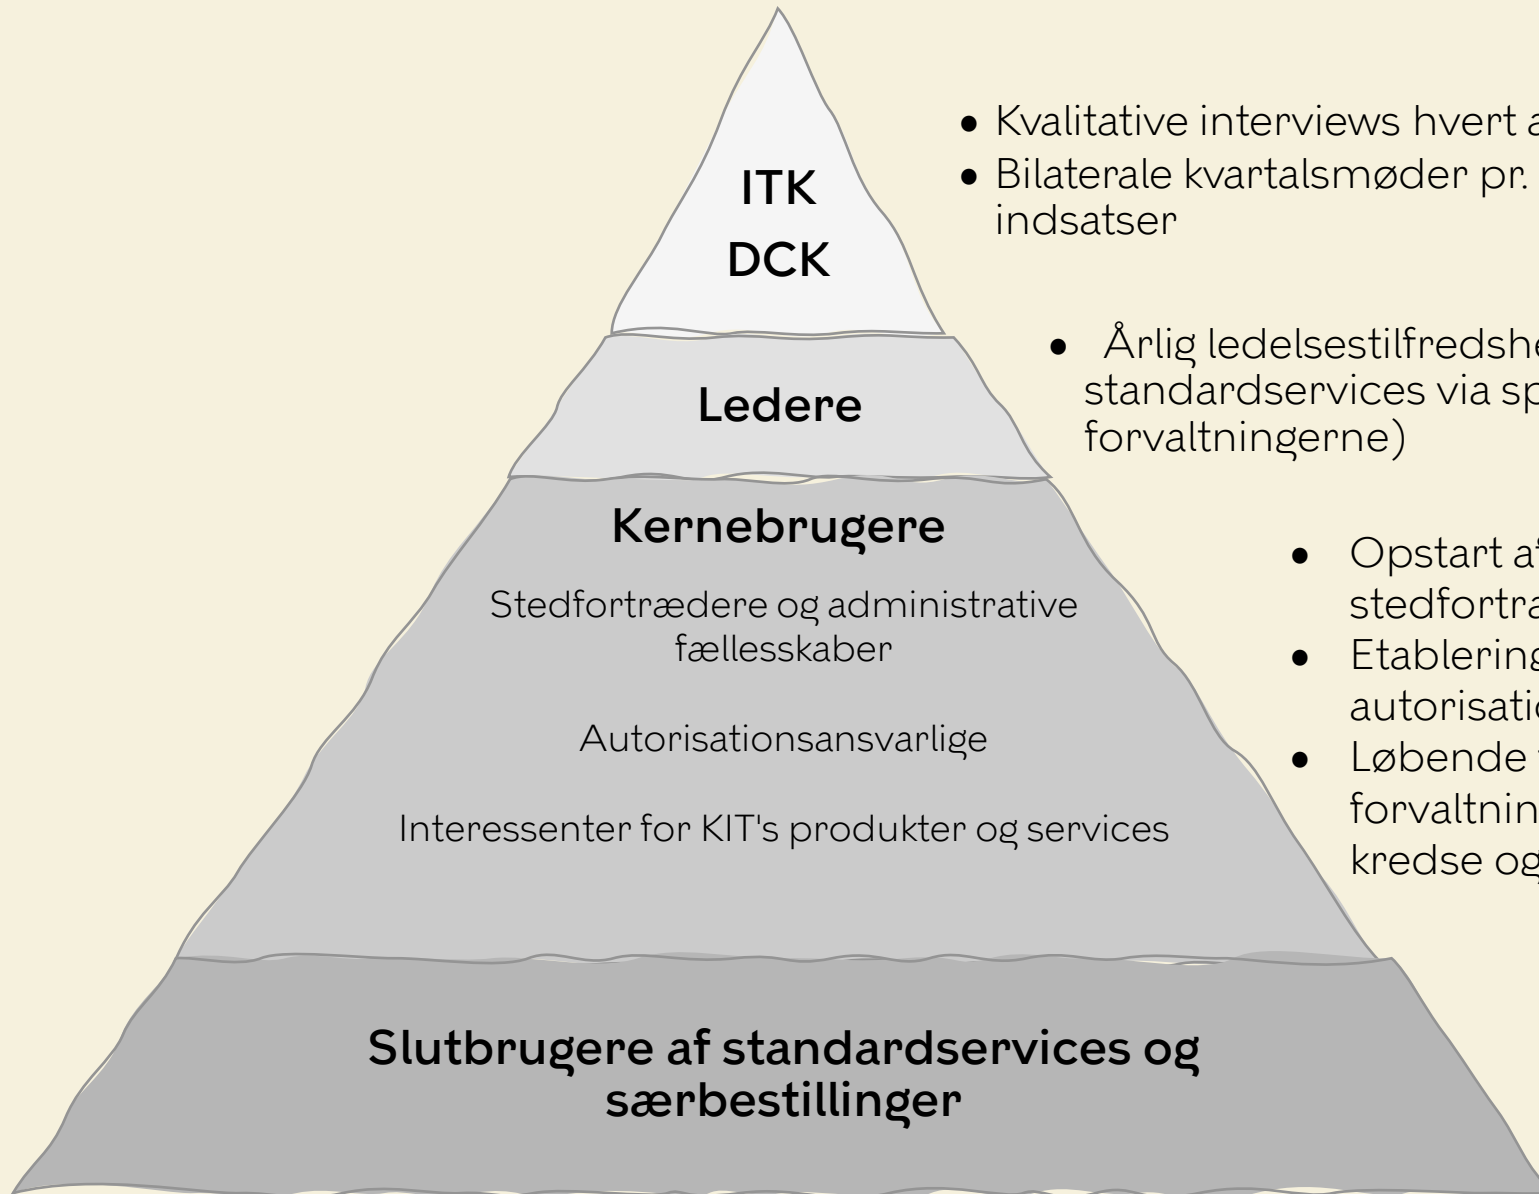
ITK
DCK

Ledere

Kernebrugere

Stedfortrædere og administrative fællesskaber

Autorisationsansvarlige

Interessenter for KIT's produkter og services

Slutbrugere af standardservices og særbestillinger

• Kvalitative interviews hvert a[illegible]
• Bilaterale kvartalsmøder pr. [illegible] indsatser

• Årlig ledelsestilfredshe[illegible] standardservices via sp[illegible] forvaltningerne)

• Opstart a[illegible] stedfortræ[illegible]
• Etablering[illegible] autorisatio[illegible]
• Løbende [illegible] forvaltnin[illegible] kredse og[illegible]